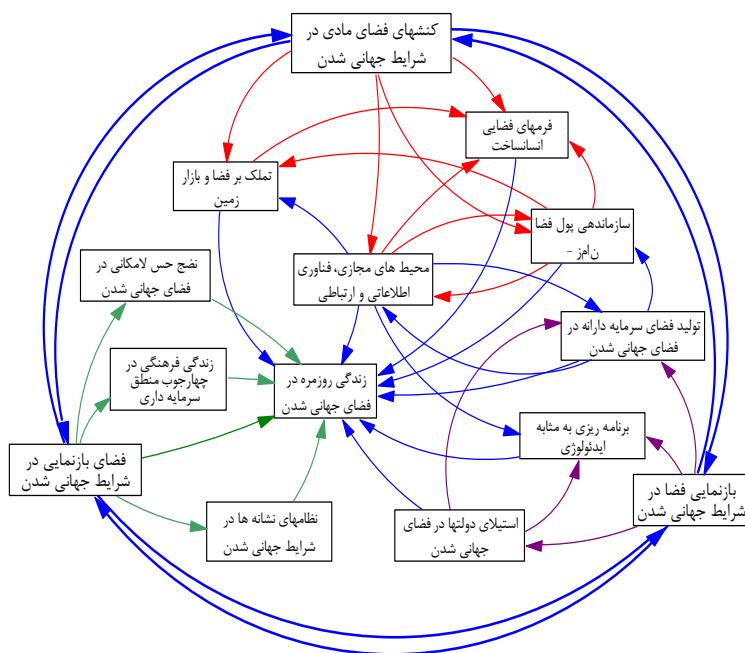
کنشهای فضای مادی در شرایط جهانی شدن

فرمهای فضایی انسانساخت

تملک بر فضا و بازار زمین

سازماندهی پول فضا - زمان

نضج حس لامکانی در فضای جهانی شدن

محیط های مجازی، فناوری اطلاعاتی و ارتباطی

تولید فضای سرمایه دارانه در فضای جهانی شدن

زندگی فرهنگی در چهارچوب منطق سرمایه داری

زندگی روزمره در فضای جهانی شدن

برنامه ریزی به مثابه ایدئولوژی

فضای بازنمایی در شرایط جهانی شدن

بازنمایی فضا در شرایط جهانی شدن

نظامهای نشانه ها در شرایط جهانی شدن

استیلای دولتها در فضای جهانی شدن